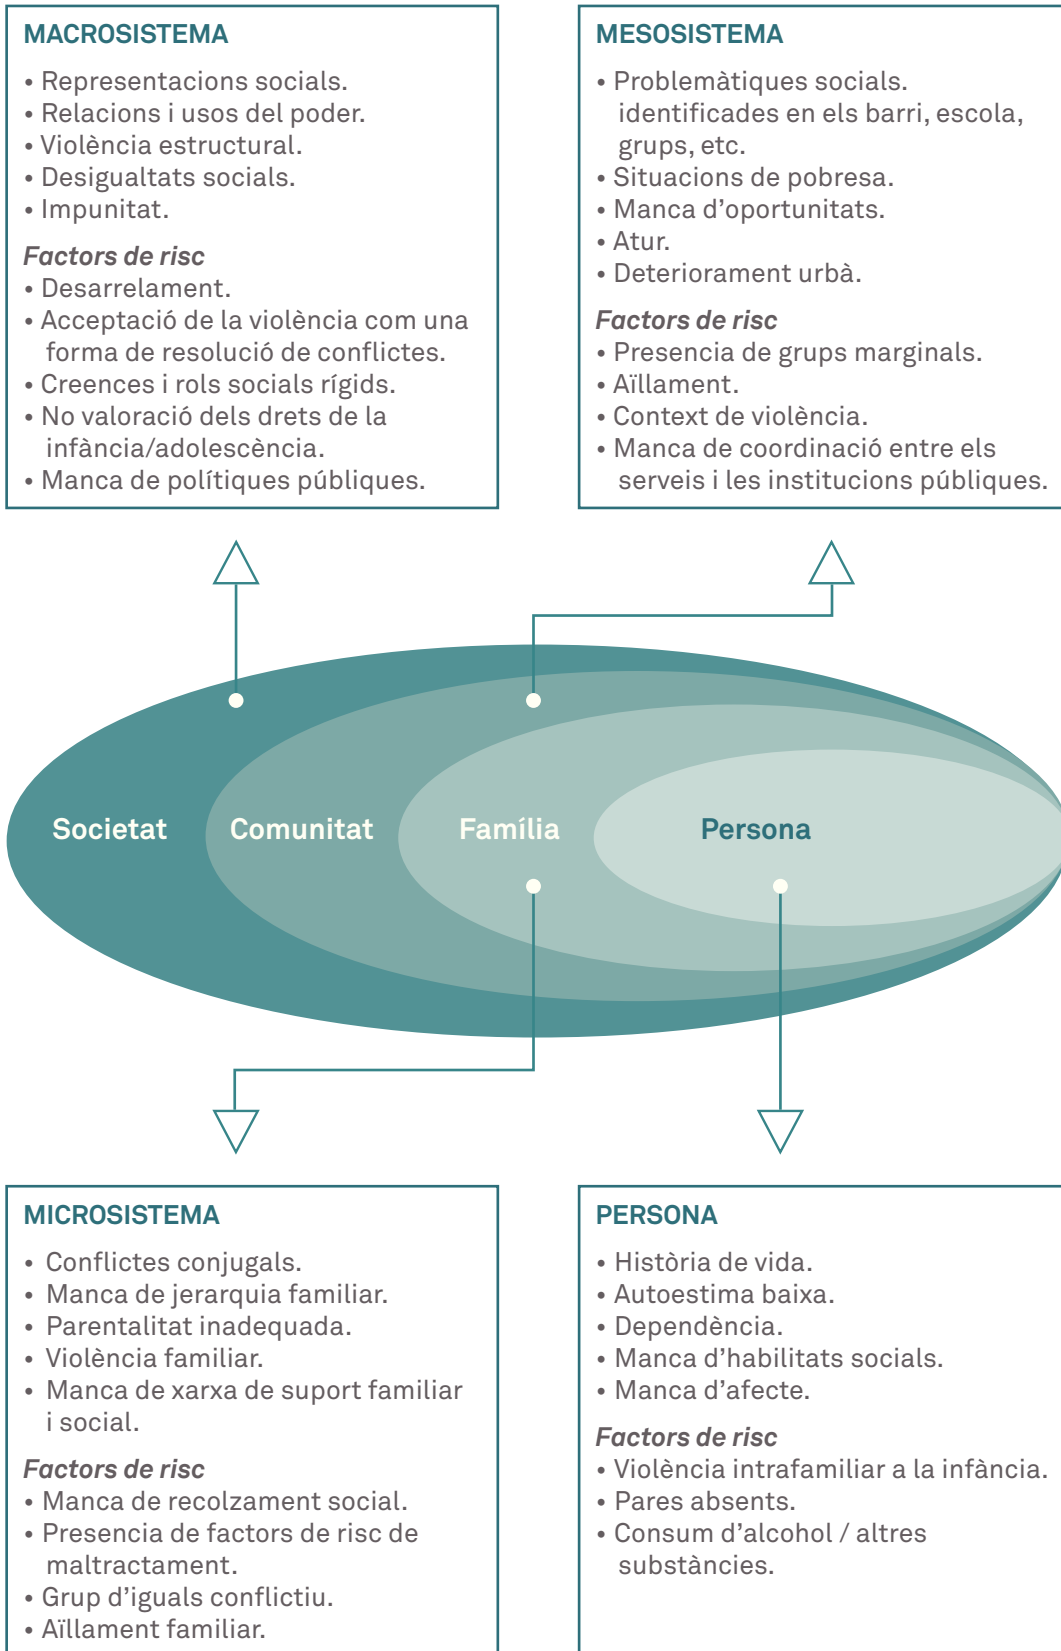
MACROSISTEMA

• Representacions socials.
• Relacions i usos del poder.
• Violència estructural.
• Desigualtats socials.
• Impunitat.

Factors de risc
• Desarrelament.
• Acceptació de la violència com una forma de resolució de conflictes.
• Creences i rols socials rígids.
• No valoració dels drets de la infància/adolescència.
• Manca de polítiques públiques.

MESOSISTEMA

• Problemàtiques socials. identificades en els barri, escola, grups, etc.
• Situacions de pobresa.
• Manca d'oportunitats.
• Atur.
• Deteriorament urbà.

Factors de risc
• Presencia de grups marginals.
• Aïllament.
• Context de violència.
• Manca de coordinació entre els serveis i les institucions públiques.

Societat

Comunitat

Família

Persona

MICROSISTEMA

• Conflictes conjugals.
• Manca de jerarquia familiar.
• Parentalitat inadequada.
• Violència familiar.
• Manca de xarxa de suport familiar i social.

Factors de risc
• Manca de recolzament social.
• Presencia de factors de risc de maltractament.
• Grup d'iguals conflictiu.
• Aïllament familiar.

PERSONA

• Història de vida.
• Autoestima baixa.
• Dependència.
• Manca d'habilitats socials.
• Manca d'afecte.

Factors de risc
• Violència intrafamiliar a la infància.
• Pares absents.
• Consum d'alcohol / altres substàncies.